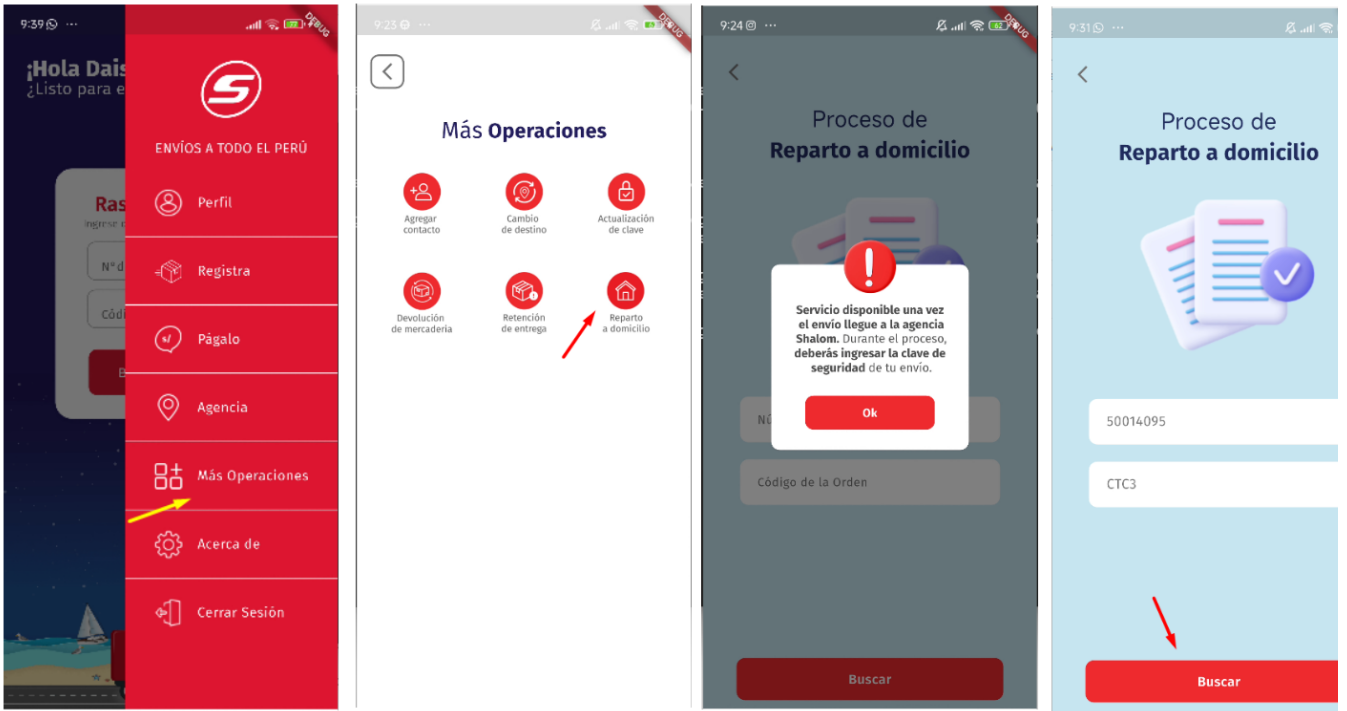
9:39 ···

DEBUG

¡Hola Dais
¿Listo para e

Ras
Ingrese n

N° d

Cód

B

ENVÍOS A TODO EL PERÚ

Perfil

Registra

Págalo

Agencia

Más Operaciones

Acerca de

Cerrar Sesión

9:23 ···

DEBUG

Más Operaciones

Agregar contacto

Cambio de destino

Actualización de clave

Devolución de mercadería

Retención de entrega

Reparto a domicilio

9:24 ···

DEBUG

Proceso de
Reparto a domicilio

Servicio disponible una vez el envío llegue a la agencia Shalom. Durante el proceso, deberás ingresar la clave de seguridad de tu envío.

Ok

Nú

Código de la Orden

Buscar

9:31 ···

Proceso de
Reparto a domicilio

50014095

CTC3

Buscar